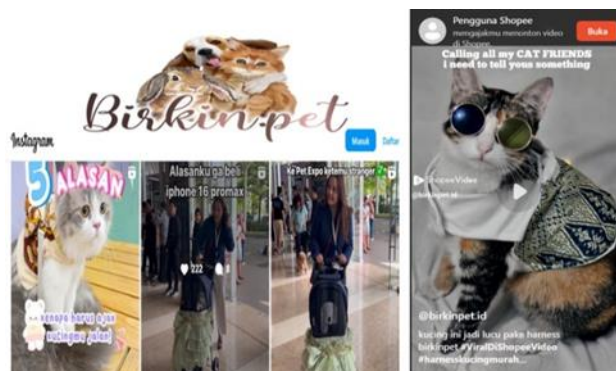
Birkin.pet

Instagram

Masuk

Daftar

5 ALASAN

kenapa harus ajak kucingmu jalan!

Alasanku ga beli iphone 16 promax

222

Ke Pet Expo ketemu stranger

Pengguna Shopee

mengajakmu menonton video di Shopee

Buka

Calling all my CAT FRIENDS i need to tell yous something

Shopee Video

@birkinpet.id

@birkinpet.id

kucing ini jadi lucu pake harness birkinpet #ViralDiShopeeVideo #harnesskucingmurah...